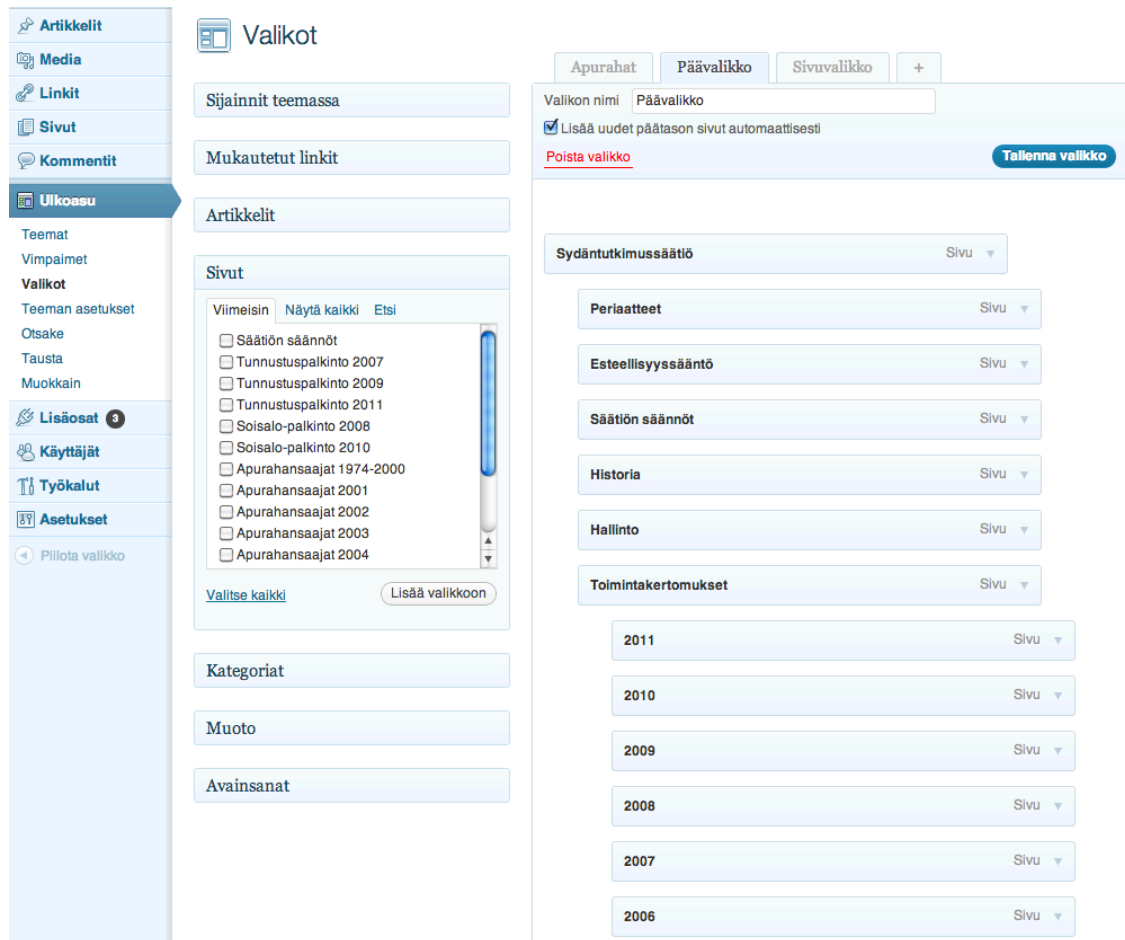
Artikkelit
Media
Linkit
Sivut
Kommentit
Ulkoasu
Teemat
Vimpaimet
Valikot
Teeman asetukset
Otsake
Tausta
Muokkain
Lisäosat 3
Käyttäjät
Työkalut
Asetukset
Piilota valikko

Valikot

Sijainnit teemassa

Mukautetut linkit

Artikkelit

Sivut

Viimeisin Näytä kaikki Etsi

Säätiön säännöt
Tunnustuspalkinto 2007
Tunnustuspalkinto 2009
Tunnustuspalkinto 2011
Soisalo-palkinto 2008
Soisalo-palkinto 2010
Apurahansaajat 1974-2000
Apurahansaajat 2001
Apurahansaajat 2002
Apurahansaajat 2003
Apurahansaajat 2004

Valitse kaikki
Lisää valikkoon

Kategoriat

Muoto

Avainsanat

Apurahat Päävalikko Sivuvalikko +

Valikon nimi Päävalikko
Lisää uudet päätason sivut automaattisesti
Poista valikko
Tallenna valikko

Sydäntutkimussäätiö Sivu
Periaatteet Sivu
Esteellisyyssääntö Sivu
Säätiön säännöt Sivu
Historia Sivu
Hallinto Sivu
Toimintakertomukset Sivu
2011 Sivu
2010 Sivu
2009 Sivu
2008 Sivu
2007 Sivu
2006 Sivu